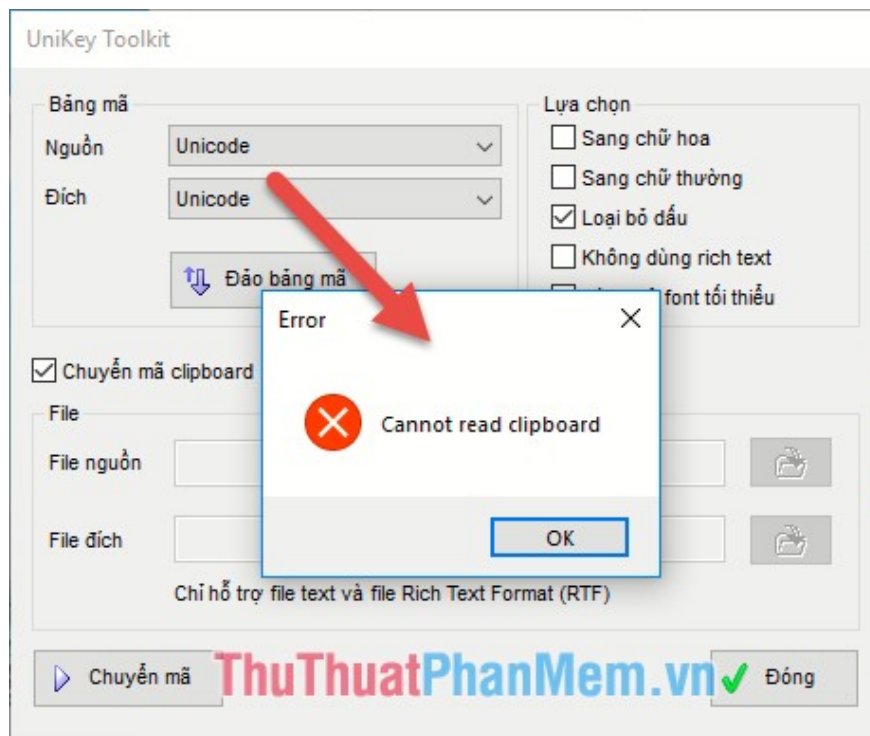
UniKey Toolkit

Bảng mã

Nguồn Unicode

Đích Unicode

Đảo bảng mã

Lựa chọn

Sang chữ hoa

Sang chữ thường

Loại bỏ dấu

Không dùng rich text

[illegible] font tối thiểu

Chuyển mã clipboard

File

File nguồn

File đích

Chỉ hỗ trợ file text và file Rich Text Format (RTF)

Chuyển mã

ThuThuatPhanMem.vn

Đóng

Error

Cannot read clipboard

OK